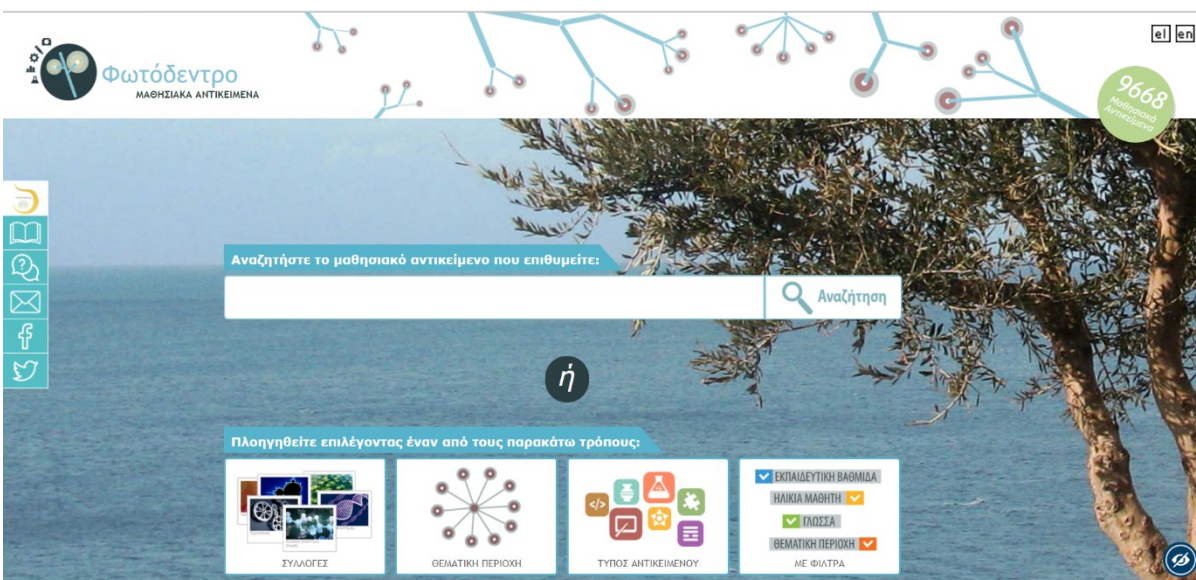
Φωτόδεντρο
ΜΑΘΗΣΙΑΚΑ ΑΝΤΙΚΕΙΜΕΝΑ

el en

9668
Μαθησιακά Αντικείμενα

Αναζητήστε το μαθησιακό αντικείμενο που επιθυμείτε:

Αναζήτηση

ή

Πλοηγηθείτε επιλέγοντας έναν από τους παρακάτω τρόπους:

ΣΥΛΛΟΓΕΣ

ΘΕΜΑΤΙΚΗ ΠΕΡΙΟΧΗ

ΤΥΠΟΣ ΑΝΤΙΚΕΙΜΕΝΟΥ

ΕΚΠΑΙΔΕΥΤΙΚΗ ΒΑΘΜΙΔΑ
ΗΛΙΚΙΑ ΜΑΘΗΤΗ
ΓΛΩΣΣΑ
ΘΕΜΑΤΙΚΗ ΠΕΡΙΟΧΗ
ΜΕ ΦΙΛΤΡΑ